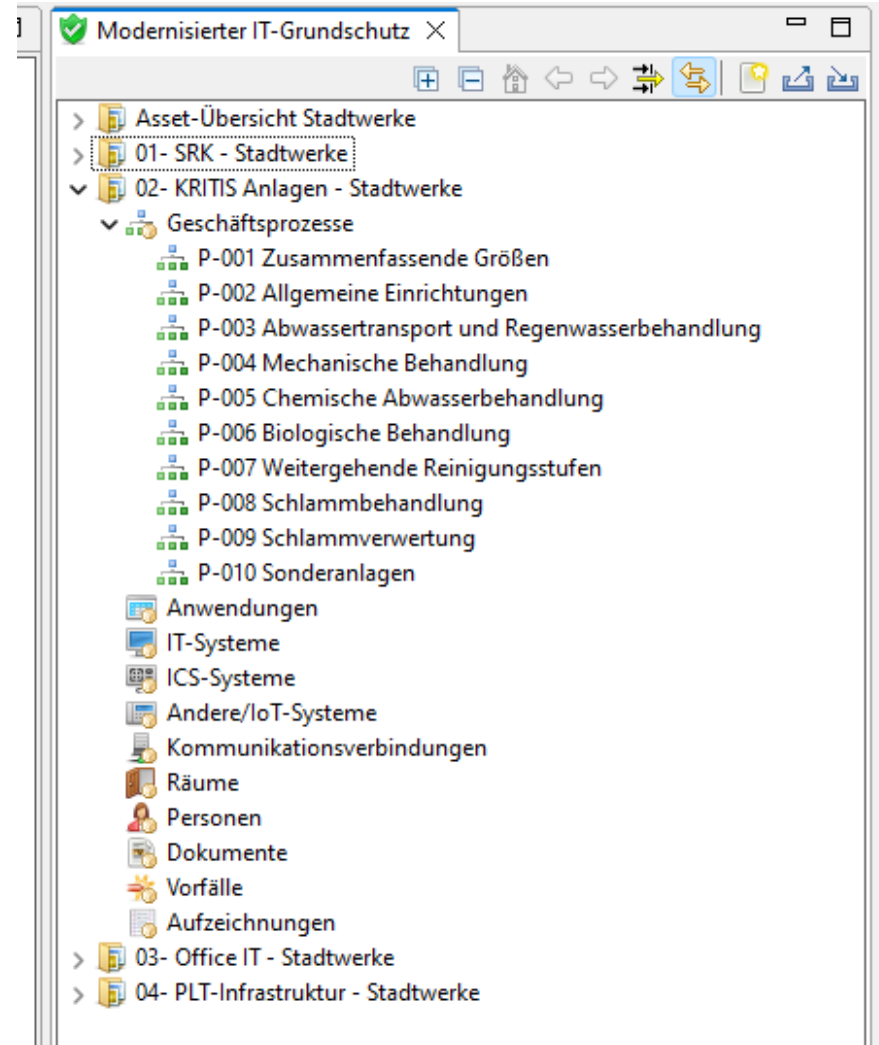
Modernisierter IT-Grundschutz

Asset-Übersicht Stadtwerke
01- SRK - Stadtwerke
02- KRITIS Anlagen - Stadtwerke
Geschäftsprozesse
P-001 Zusammenfassende Größen
P-002 Allgemeine Einrichtungen
P-003 Abwassertransport und Regenwasserbehandlung
P-004 Mechanische Behandlung
P-005 Chemische Abwasserbehandlung
P-006 Biologische Behandlung
P-007 Weitergehende Reinigungsstufen
P-008 Schlammbehandlung
P-009 Schlammverwertung
P-010 Sonderanlagen
Anwendungen
IT-Systeme
ICS-Systeme
Andere/IoT-Systeme
Kommunikationsverbindungen
Räume
Personen
Dokumente
Vorfälle
Aufzeichnungen
03- Office IT - Stadtwerke
04- PLT-Infrastruktur - Stadtwerke